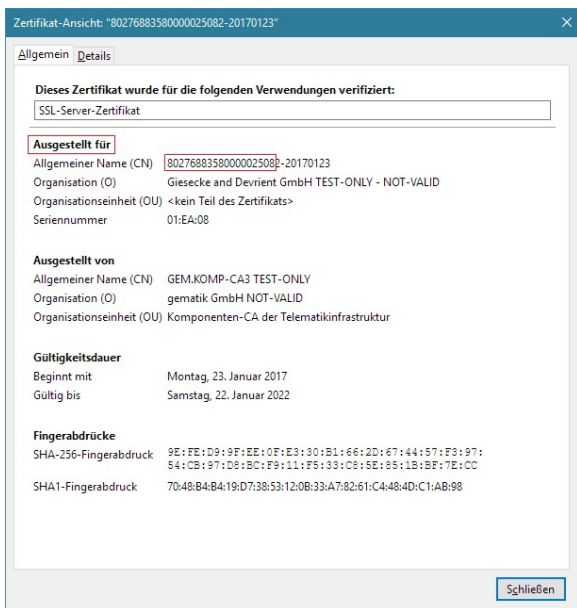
Zertifikat-Ansicht: "80276883580000025082-20170123"

Allgemein Details

Dieses Zertifikat wurde für die folgenden Verwendungen verifiziert:

SSL-Server-Zertifikat

Ausgestellt für

Allgemeiner Name (CN) 80276883580000025082-20170123

Organisation (O) Giesecke and Devrient GmbH TEST-ONLY - NOT-VALID

Organisationseinheit (OU) <kein Teil des Zertifikats>

Seriennummer 01:EA:08

Ausgestellt von

Allgemeiner Name (CN) GEM.KOMP-CA3 TEST-ONLY

Organisation (O) gematik GmbH NOT-VALID

Organisationseinheit (OU) Komponenten-CA der Telematikinfrastruktur

Gültigkeitsdauer

Beginnt mit Montag, 23. Januar 2017

Gültig bis Samstag, 22. Januar 2022

Fingerabdrücke

SHA-256-Fingerabdruck 9E:FE:D9:9F:EE:0F:E3:30:B1:66:2D:67:44:57:F3:97:54:CB:97:D8:BC:F9:11:F5:33:C8:5E:85:1B:BF:7E:CC

SHA1-Fingerabdruck 70:48:B4:B4:19:D7:38:53:12:0B:33:A7:82:61:C4:48:4D:C1:AB:98

Schließen